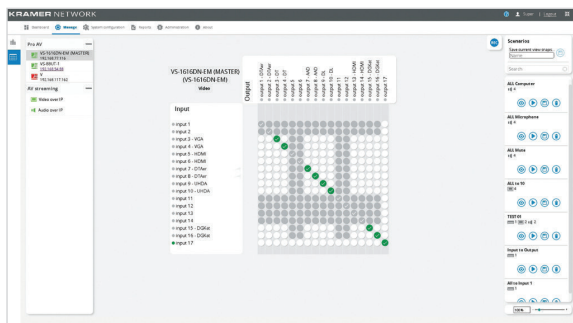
KRAMER NETWORK

Dashboard Manage System Configuration Reports Administration About

Super | Logout

Pro AV

VS-1616DN-EM (MASTER)
192.168.117.116

VS-88UT-T
192.168.54.80

192.168.117.183

AV streaming

Video over IP

Audio over IP

VS-1616DN-EM (MASTER)
(VS-1616DN-EM)
Video

Output

output 1 - DTAxr
output 2 - DTAxr
output 3 - DT
output 4 - DT
output 5
output 6
output 7 - MD
output 8 - MD
output 9 - DL
output 10 - DL
output 11
output 12
output 13 - HDMI
output 14 - HDMI
output 15 - DGKat
output 16 - DGKat
output 17

Input

input 1
input 2
input 3 - VGA
input 4 - VGA
input 5 - HDMI
input 6 - HDMI
input 7 - DTAxr
input 8 - DTAxr
input 9 - UHDA
input 10 - UHDA
input 11
input 12
input 13
input 14
input 15 - DGKat
input 16 - DGKat
input 17

Scenarios

Save current view stages
Name

Search

ALL Computer

ALL Microphone

ALL Mute

ALL to 10

TEST 01

Input to Output

All to Input 1

100%